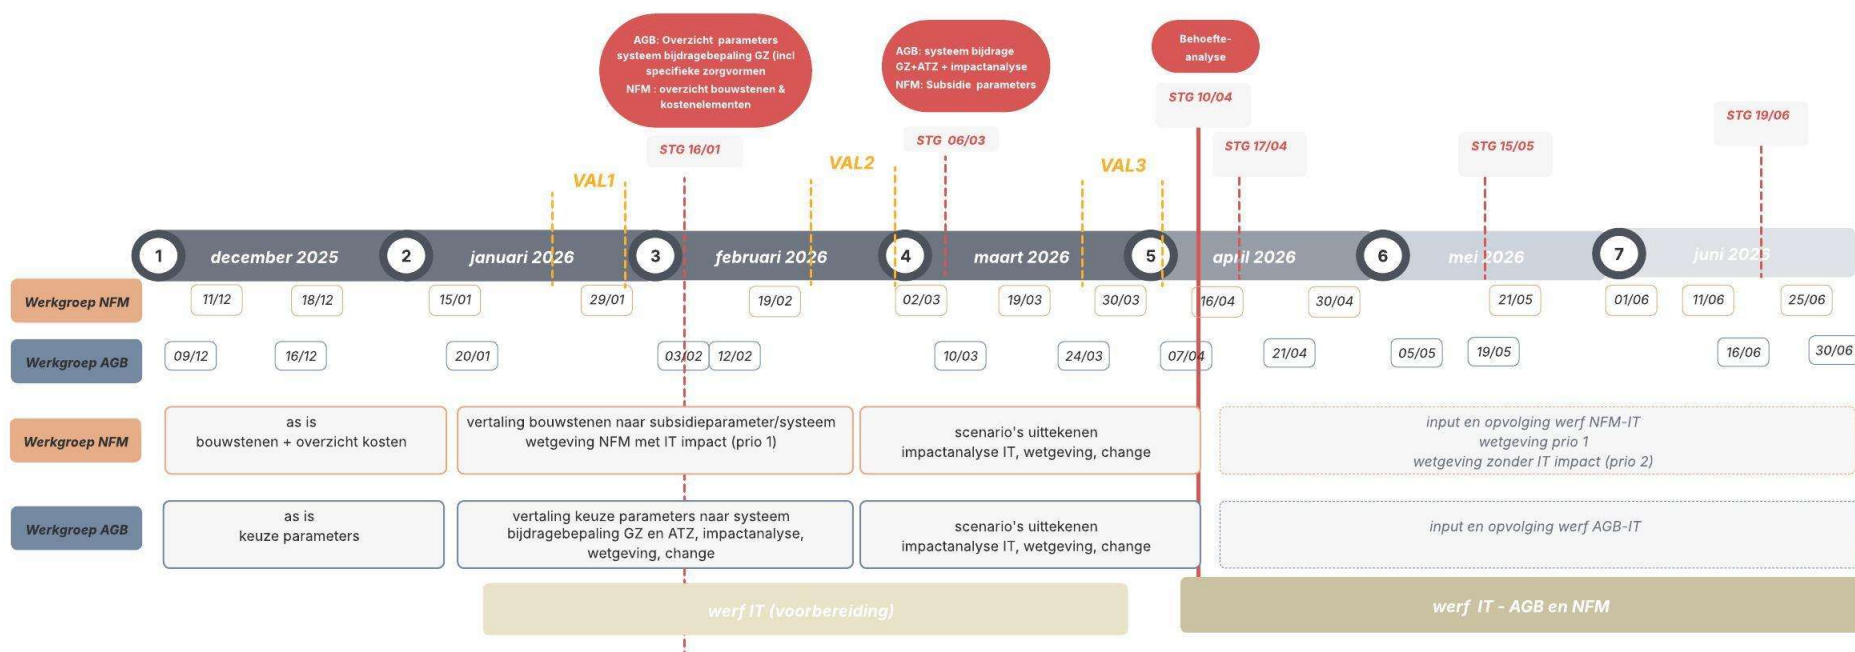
AGB: Overzicht parameters systeem bijdragebepaling GZ (incl specifieke zorgvormen
NFM : overzicht bouwstenen & kostenelementen

AGB: systeem bijdrage GZ+ATZ + impactanalyse
NFM: Subsidie parameters

Behoefte-analyse

STG 10/04

STG 16/01

STG 06/03

STG 17/04

STG 15/05

STG 19/06

VAL1

VAL2

VAL3

1 december 2025
2 januari 2026
3 februari 2026
4 maart 2026
5 april 2026
6 mei 2026
7 juni 2026

Werkgroep NFM: 11/12, 18/12, 15/01, 29/01, 19/02, 02/03, 19/03, 30/03, 16/04, 30/04, 21/05, 01/06, 11/06, 25/06

Werkgroep AGB: 09/12, 16/12, 20/01, 03/02, 12/02, 10/03, 24/03, 07/04, 21/04, 05/05, 19/05, 16/06, 30/06

Werkgroep NFM

as is
bouwstenen + overzicht kosten

vertaling bouwstenen naar subsidieparameter/systeem wetgeving NFM met IT impact (prio 1)

scenario's uittekenen
impactanalyse IT, wetgeving, change

input en opvolging werf NFM-IT
wetgeving prio 1
wetgeving zonder IT impact (prio 2)

Werkgroep AGB

as is
keuze parameters

vertaling keuze parameters naar systeem bijdragebepaling GZ en ATZ, impactanalyse, wetgeving, change

scenario's uittekenen
impactanalyse IT, wetgeving, change

input en opvolging werf AGB-IT

werf IT (voorbereiding)

werf IT - AGB en NFM